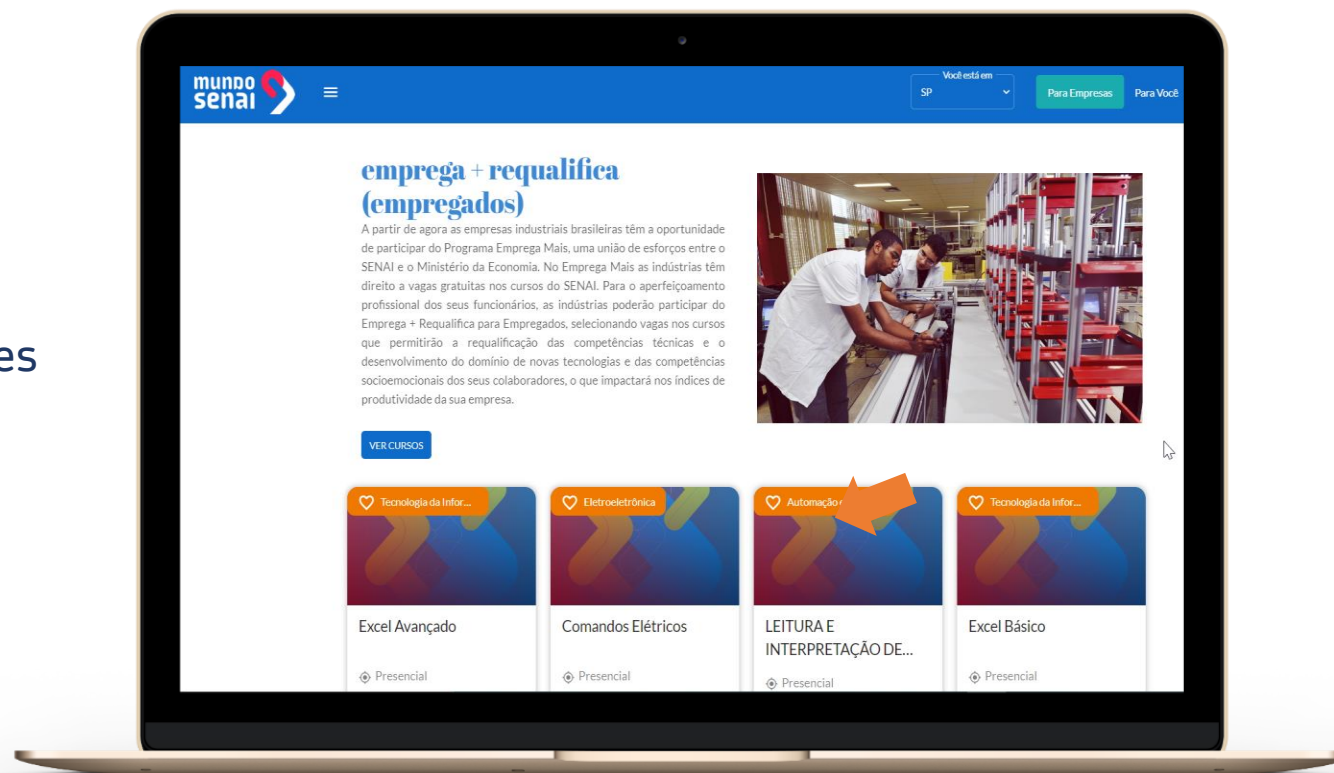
es

mundo senai

Você está em
SP

Para Empresas

Para Você

emprega + requalifica (empregados)

A partir de agora as empresas industriais brasileiras têm a oportunidade de participar do Programa Emprega Mais, uma união de esforços entre o SENAI e o Ministério da Economia. No Emprega Mais as indústrias têm direito a vagas gratuitas nos cursos do SENAI. Para o aperfeiçoamento profissional dos seus funcionários, as indústrias poderão participar do Emprega + Requalifica para Empregados, selecionando vagas nos cursos que permitirão a requalificação das competências técnicas e o desenvolvimento do domínio de novas tecnologias e das competências socioemocionais dos seus colaboradores, o que impactará nos índices de produtividade da sua empresa.

VER CURSOS

Tecnologia da Infor...

Excel Avançado

Presencial

Eletroeletrônica

Comandos Elétricos

Presencial

Automação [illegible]

LEITURA E INTERPRETAÇÃO DE...

Presencial

Tecnologia da Infor...

Excel Básico

Presencial